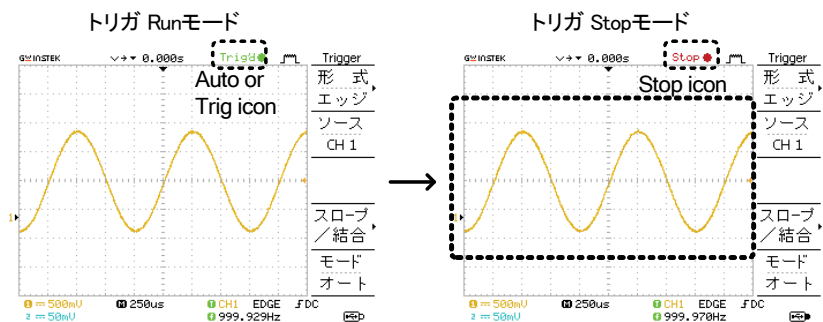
トリガ Runモード

GW INSTEK
0.000s
Trig'd
Auto or Trig icon

Trigger
形式
エッジ
ソース
CH 1
スロープ／結合
モード
オート

1 500mV
2 50mV
M 250us
CH1 EDGE DC
999.929Hz

トリガ Stopモード

GW INSTEK
0.000s
Stop
Stop icon

Trigger
形式
エッジ
ソース
CH 1
スロープ／結合
モード
オート

1 500mV
2 50mV
M 250us
CH1 EDGE DC
999.970Hz